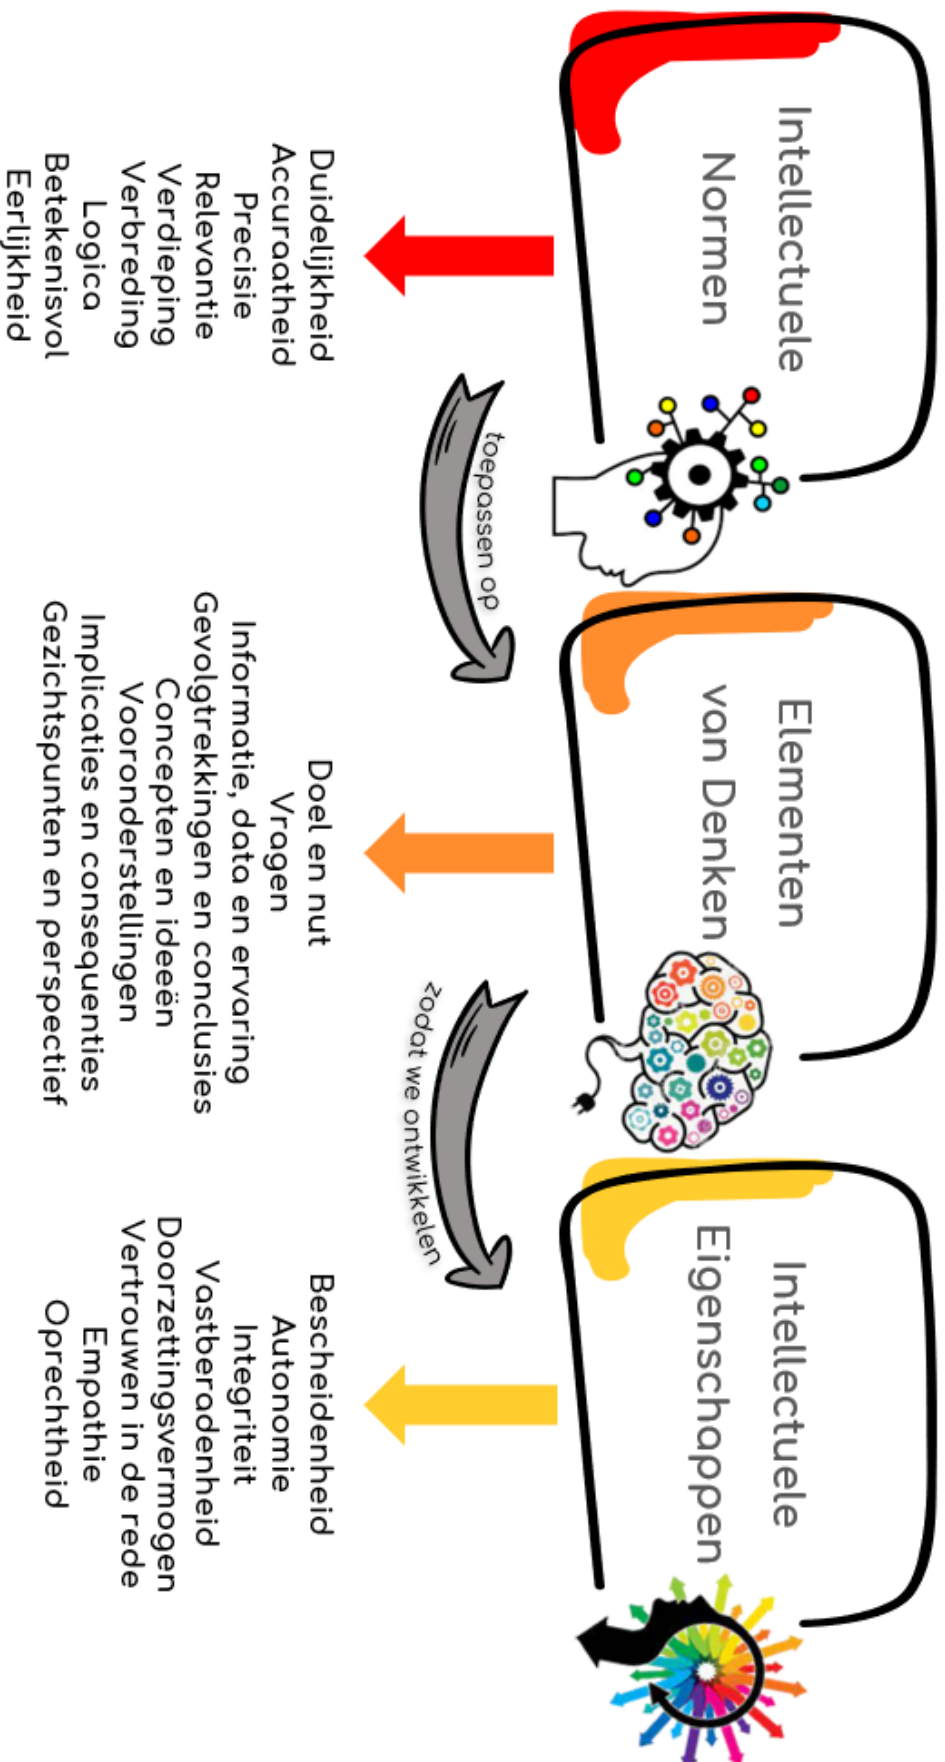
Intellectuele Normen

Duidelijkheid
Accuraatheid
Precisie
Relevantie
Verdieping
Verbreding
Logica
Betekenisvol
Eerlijkheid

toepassen op

Elementen van Denken

Doel en nut
Vragen
Informatie, data en ervaring
Gevolgtrekkingen en conclusies
Concepten en ideeën
Vooronderstellingen
Implicaties en consequenties
Gezichtspunten en perspectief

zodat we ontwikkelen

Intellectuele Eigenschappen

Bescheidenheid
Autonomie
Integriteit
Vastberadenheid
Doorzettingsvermogen
Vertrouwen in de rede
Empathie
Oprechtheid